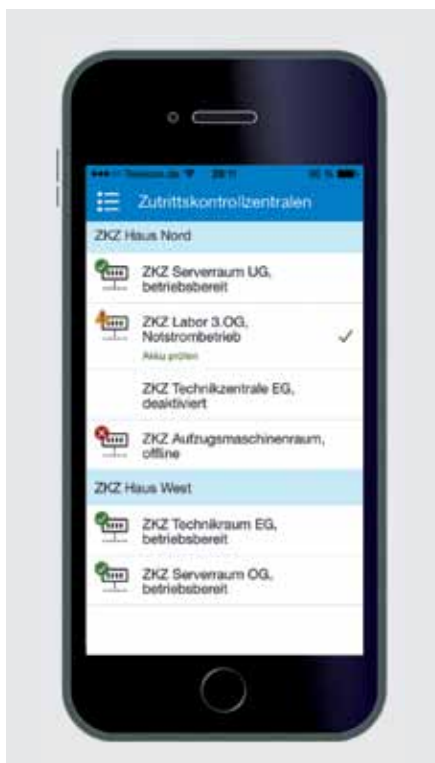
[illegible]

Zutrittskontrollzentralen

ZKZ Haus Nord

ZKZ Serverraum UG, betriebsbereit

ZKZ Labor 3.OG, Notstrombetrieb

Akku prüfen

✓

ZKZ Technikzentrale EG, deaktiviert

ZKZ Aufzugsmaschinenraum, offline

ZKZ Haus West

ZKZ Technikraum EG, betriebsbereit

ZKZ Serverraum OG, betriebsbereit